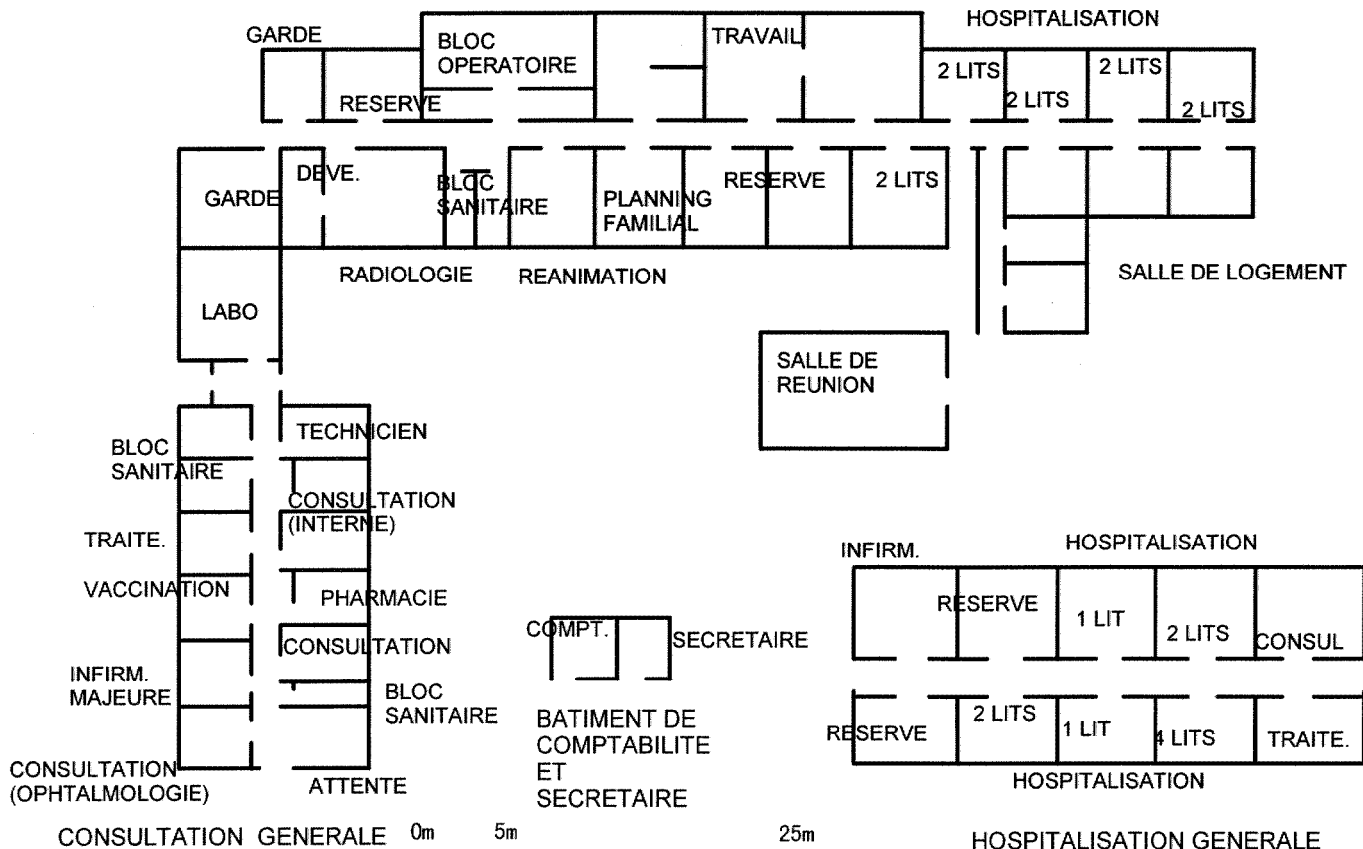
GARDE
BLOC OPERATOIRE
TRAVAIL
HOSPITALISATION
RESERVE
2 LITS
2 LITS
2 LITS
2 LITS
GARDE
DEVE.
BLOC SANITAIRE
PLANNING FAMILIAL
RESERVE
2 LITS
RADIOLOGIE
REANIMATION
SALLE DE LOGEMENT
LABO
SALLE DE REUNION
BLOC SANITAIRE
TECHNICIEN
CONSULTATION (INTERNE)
TRAITE.
VACCINATION
PHARMACIE
CONSULTATION
INFIRM. MAJEURE
BLOC SANITAIRE
CONSULTATION (OPHTALMOLOGIE)
ATTENTE
COMPT.
SECRETAIRE
BATIMENT DE COMPTABILITE ET SECRETAIRE
INFIRM.
HOSPITALISATION
RESERVE
1 LIT
2 LITS
CONSUL
RESERVE
2 LITS
1 LIT
4 LITS
TRAITE.
HOSPITALISATION
CONSULTATION GENERALE
0m
5m
25m
HOSPITALISATION GENERALE